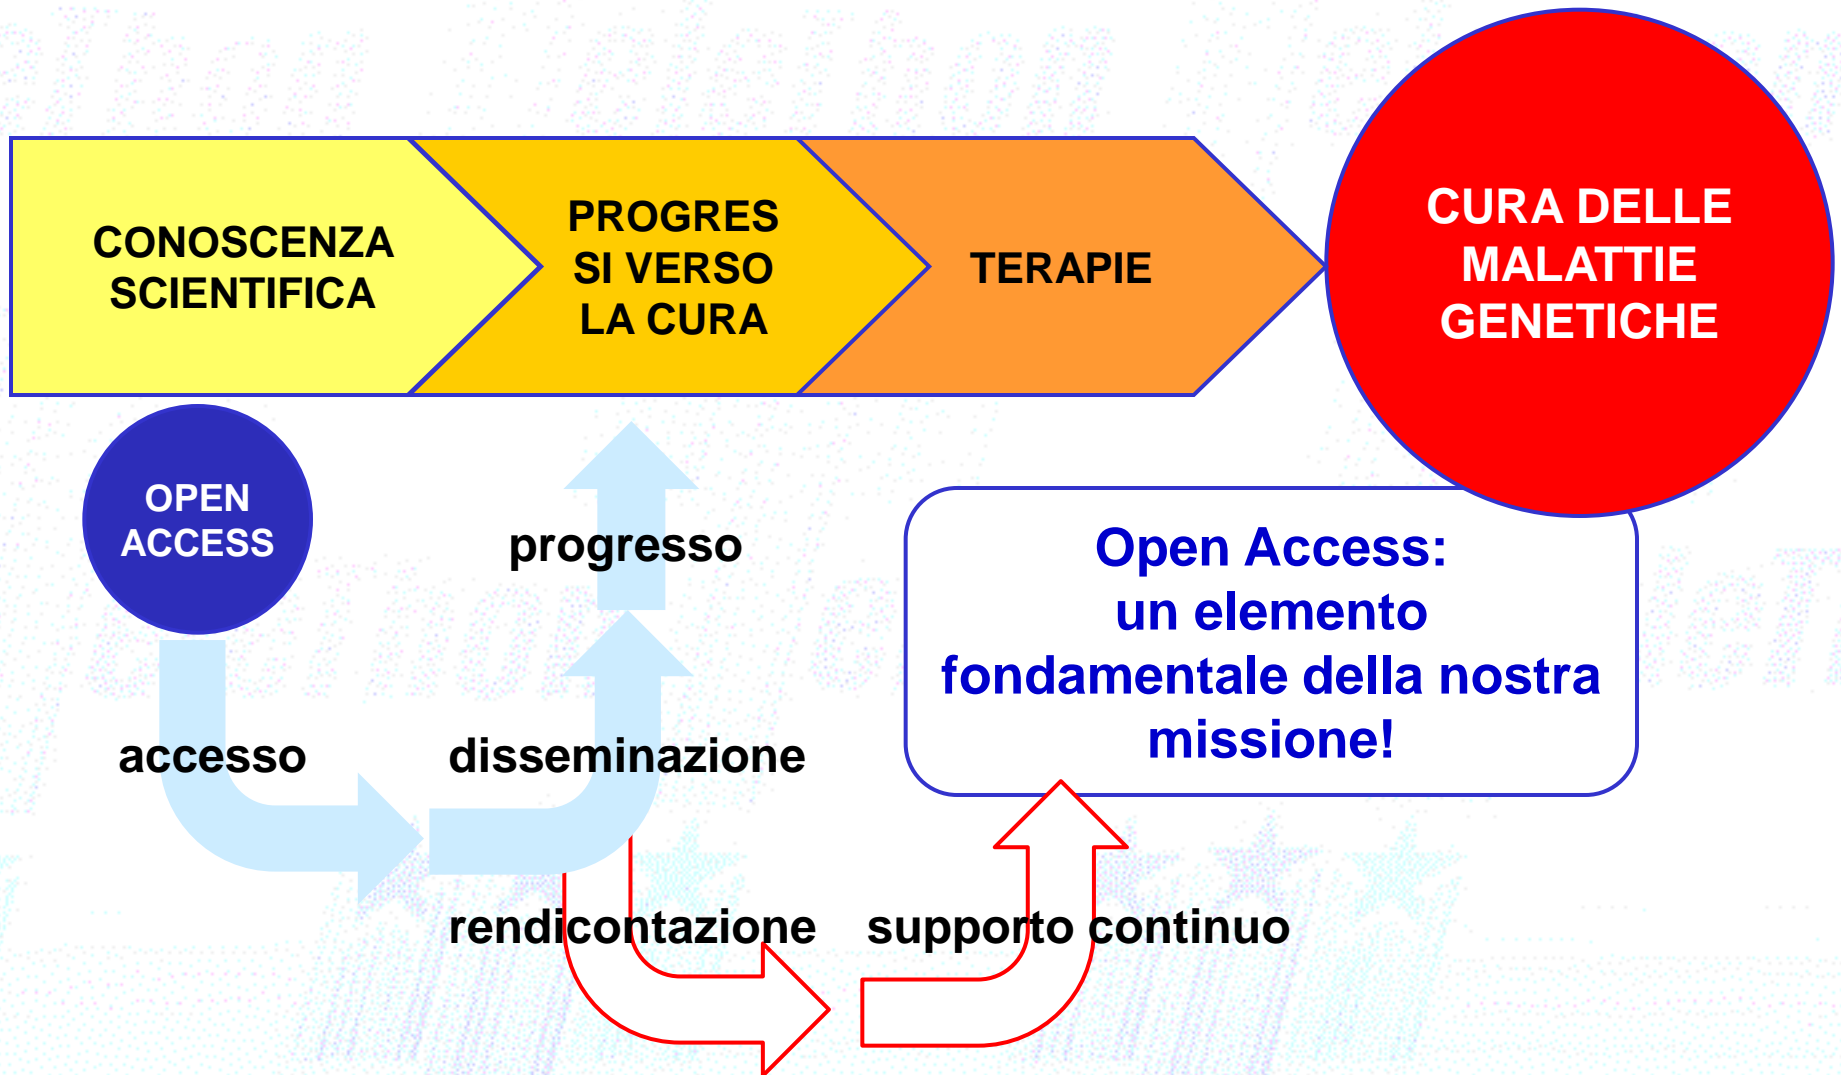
CONOSCENZA SCIENTIFICA

PROGRES SI VERSO LA CURA

TERAPIE

CURA DELLE MALATTIE GENETICHE

OPEN ACCESS

progresso

accesso

disseminazione

Open Access: un elemento fondamentale della nostra missione!

rendicontazione

supporto continuo